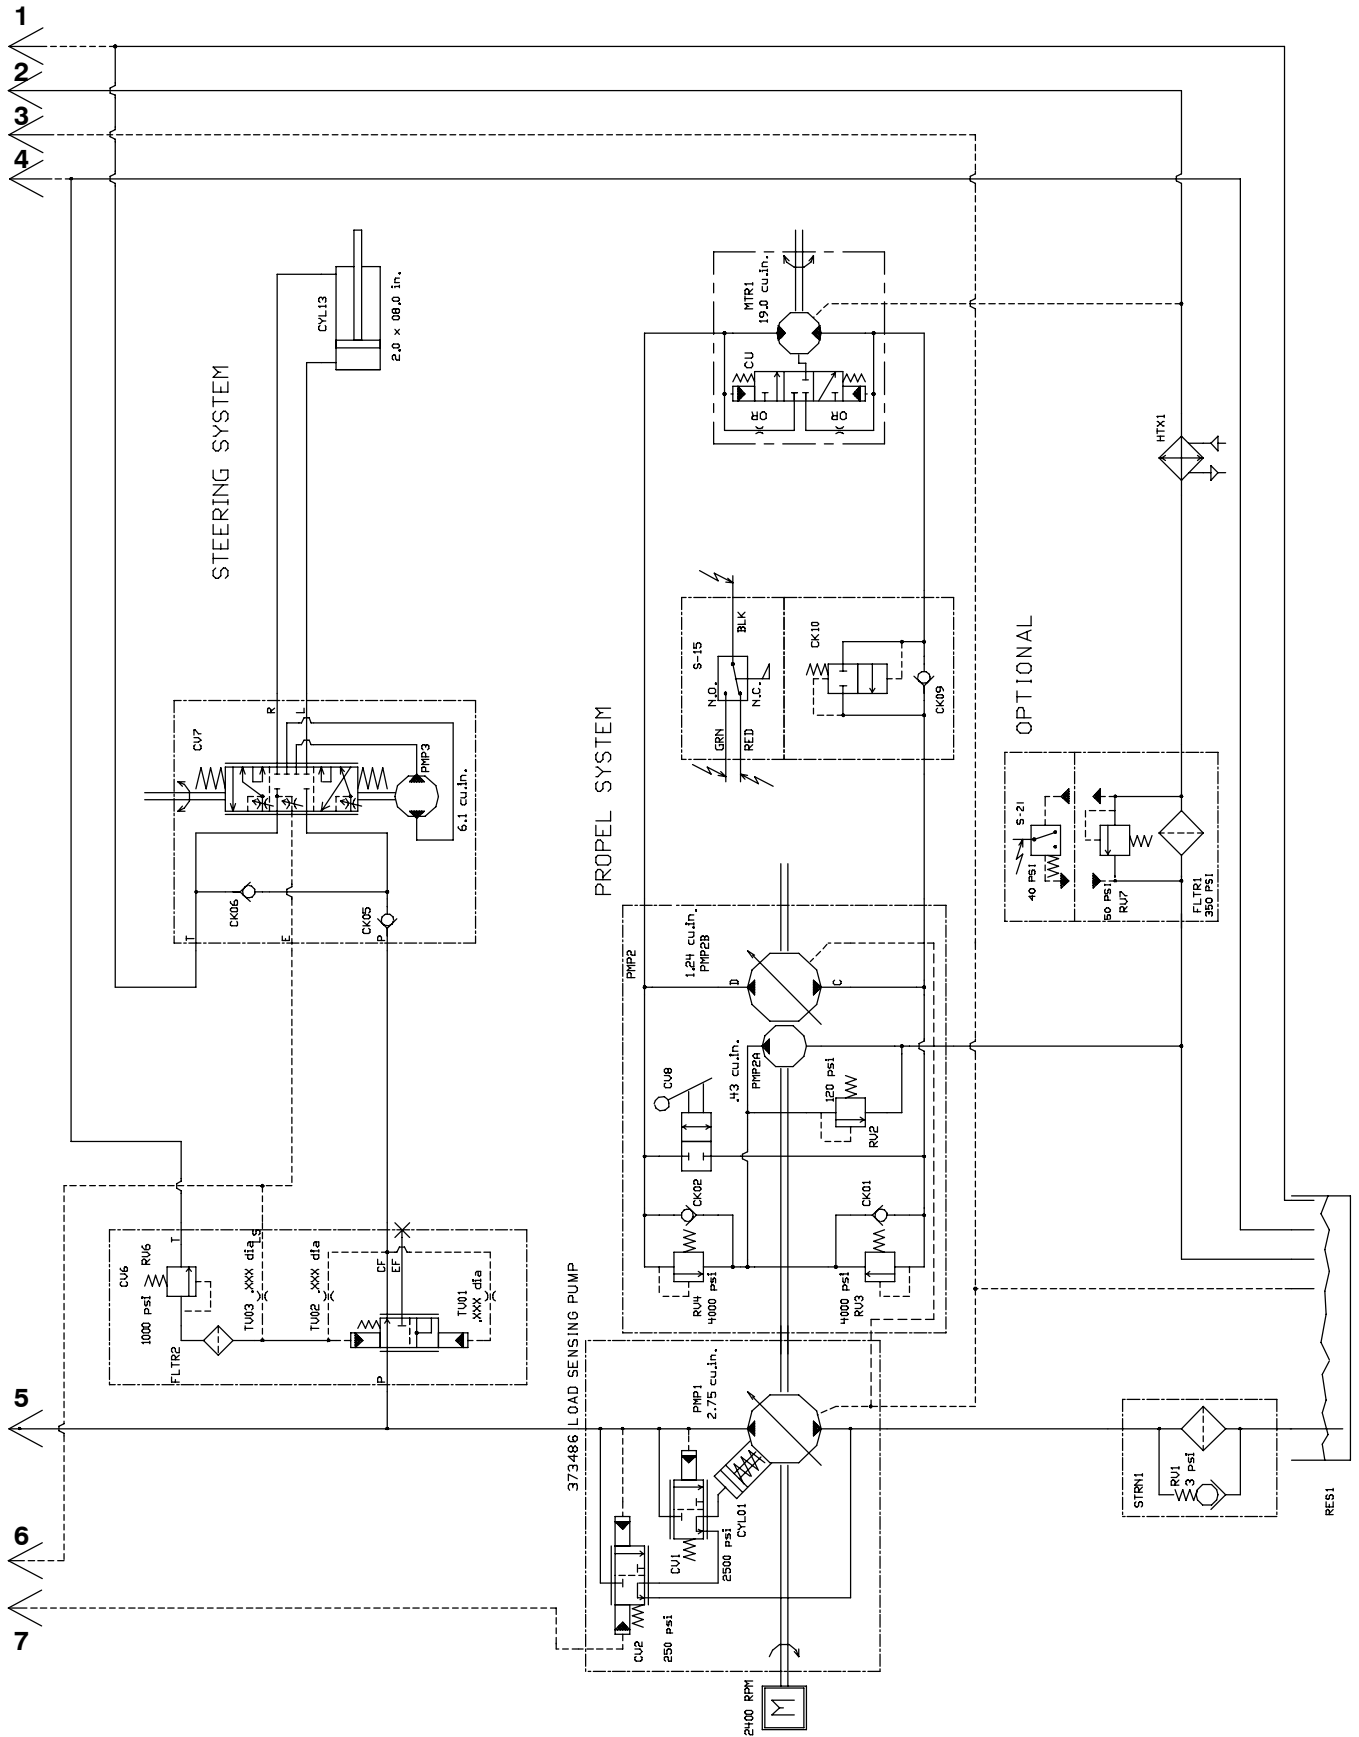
1
2
3
4
5
6
7

STEERING SYSTEM

CYL13
2.0 x 08.0 in.

CV7
R
L
PMP3
6.1 cu.in.
CK06
CK05
T
E
P

MTR1
19.0 cu.in.
CU
OR
OR

HTX1

S-15
BLK
N.O.
N.C.
GRN
RED
CK10
CK09

PROPEL SYSTEM

OPTIONAL

S-21
40 PSI
50 PSI
RV7
FLTR1
350 PSI

PMP2
1.24 cu.in.
PMP2B
D
C
.43 cu.in.
PMP2A
CV8
120 psi
RV2
CK02
CK01
RV4
4000 psi
4000 psi
RV3

CV6
RV6
1000 psi
TV03 .XXX dia
S
TV02 .XXX dia
CF
EF
TV01 .XXX dia
FLTR2
T
P

373486 LOAD SENSING PUMP
PMP1
2.75 cu.in.
CYL01
CV1
2500 psi
CV2
250 psi
2400 RPM
M

STRN1
RV1
3 psi
RES1